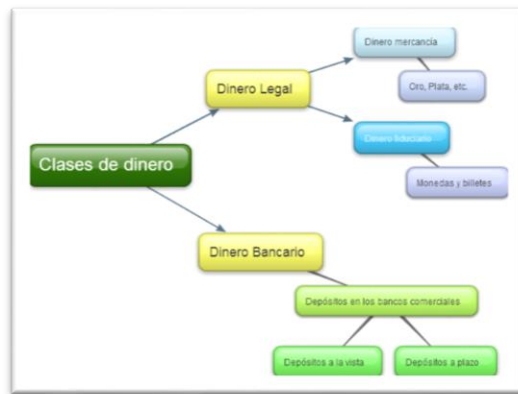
Clases de dinero

Dinero Legal

Dinero mercancía

Oro, Plata, etc.

Dinero fiduciario

Monedas y billetes

Dinero Bancario

Depósitos en los bancos comerciales

Depósitos a la vista

Depósitos a plazo